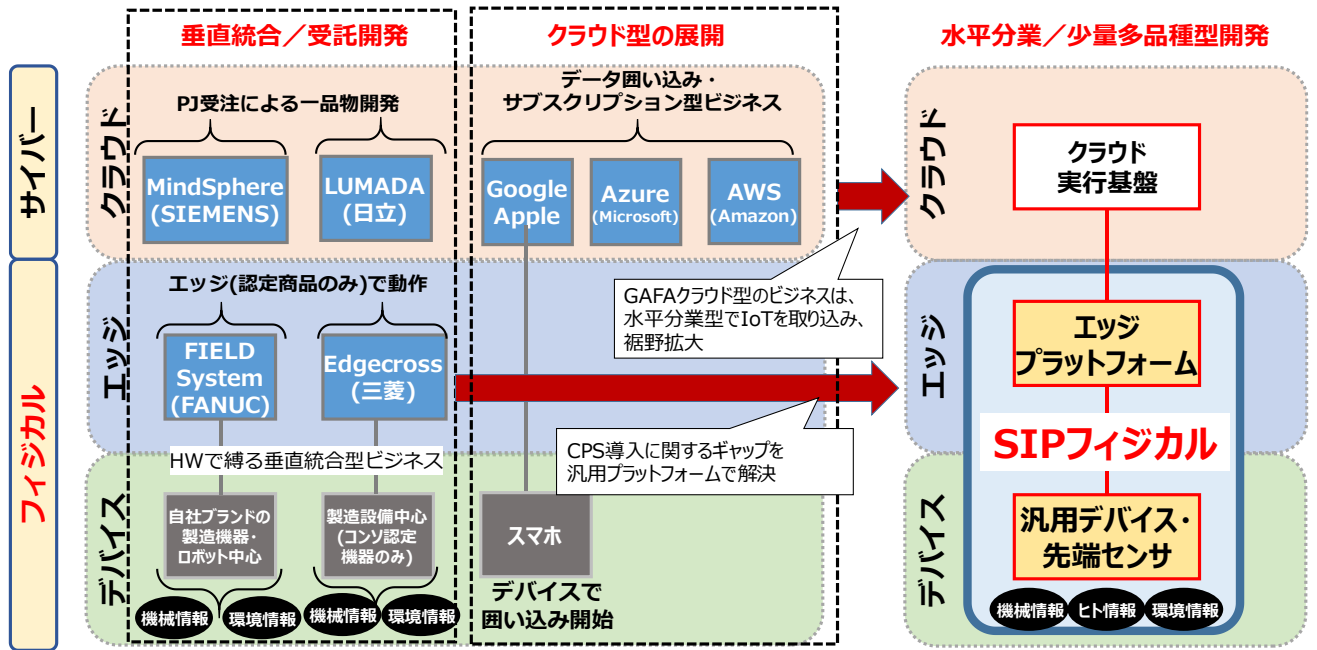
垂直統合／受託開発

クラウド型の展開

水平分業／少量多品種型開発

サイバー

フィジカル

クラウド

PJ受注による一品物開発

MindSphere (SIEMENS)

LUMADA (日立)

データ囲い込み・サブスクリプション型ビジネス

Google Apple

Azure (Microsoft)

AWS (Amazon)

クラウド

クラウド実行基盤

エッジ

エッジ(認定商品のみ)で動作

FIELD System (FANUC)

Edgecross (三菱)

GAFAクラウド型のビジネスは、水平分業型でIoTを取り込み、裾野拡大

エッジ

エッジプラットフォーム

SIPフィジカル

HWで縛る垂直統合型ビジネス

CPS導入に関するギャップを汎用プラットフォームで解決

デバイス

自社ブランドの製造機器・ロボット中心

製造設備中心 (コンソ認定機器のみ)

スマホ

デバイスで囲い込み開始

機械情報

環境情報

機械情報

環境情報

デバイス

汎用デバイス・先端センサ

機械情報

ヒト情報

環境情報